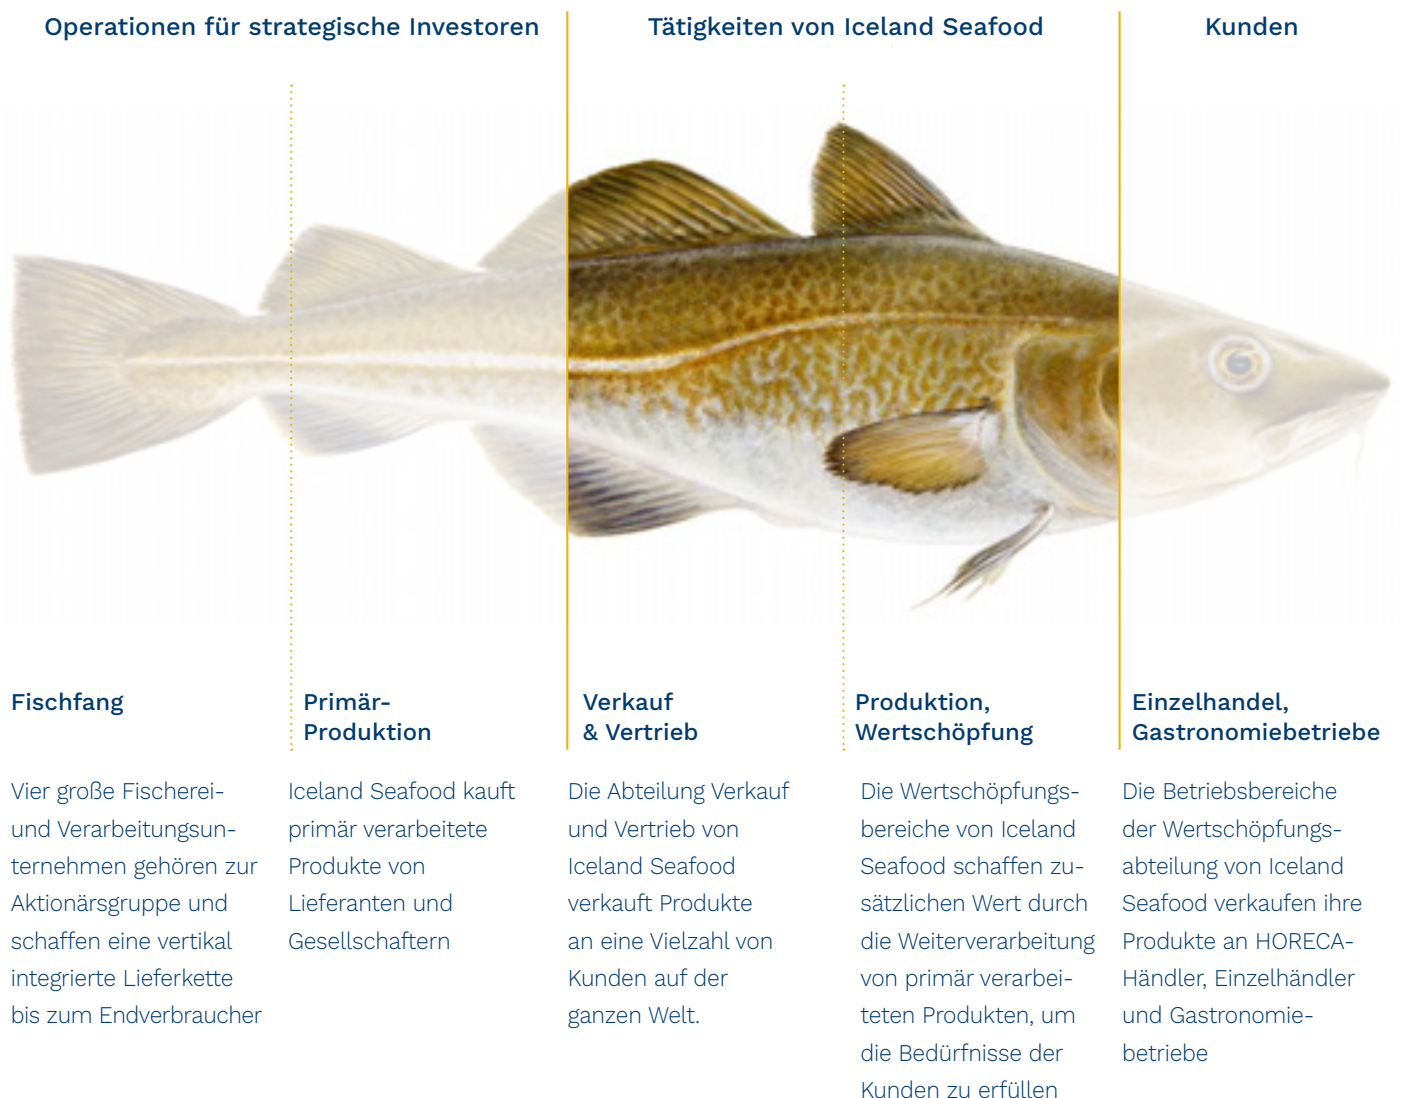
Operationen für strategische Investoren

Tätigkeiten von Iceland Seafood

Kunden

Fischfang

Vier große Fischerei- und Verarbeitungsunternehmen gehören zur Aktionärsgruppe und schaffen eine vertikal integrierte Lieferkette bis zum Endverbraucher

Primär-Produktion

Iceland Seafood kauft primär verarbeitete Produkte von Lieferanten und Gesellschaftern

Verkauf & Vertrieb

Die Abteilung Verkauf und Vertrieb von Iceland Seafood verkauft Produkte an eine Vielzahl von Kunden auf der ganzen Welt.

Produktion, Wertschöpfung

Die Wertschöpfungsbereiche von Iceland Seafood schaffen zusätzlichen Wert durch die Weiterverarbeitung von primär verarbeiteten Produkten, um die Bedürfnisse der Kunden zu erfüllen

Einzelhandel, Gastronomiebetriebe

Die Betriebsbereiche der Wertschöpfungsabteilung von Iceland Seafood verkaufen ihre Produkte an HORECA-Händler, Einzelhändler und Gastronomiebetriebe